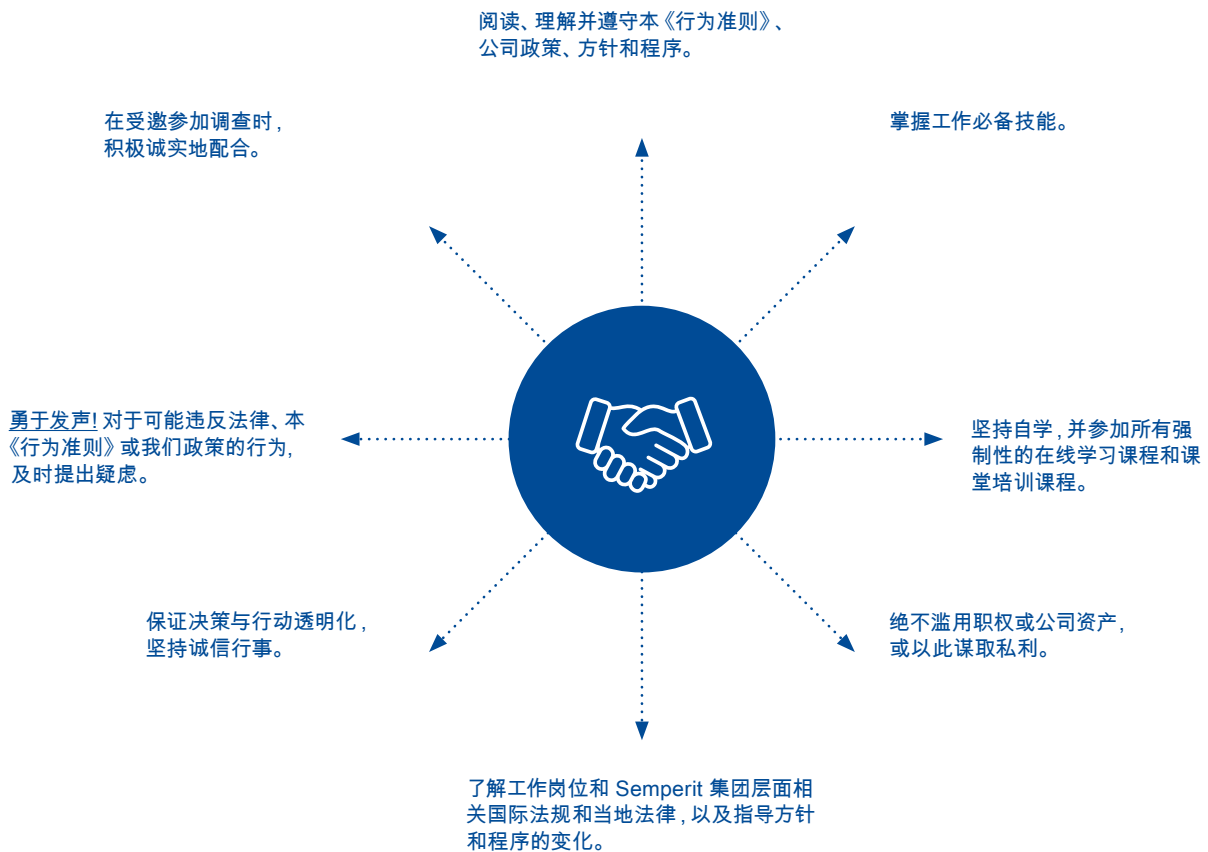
阅读、理解并遵守本《行为准则》、公司政策、方针和程序。

掌握工作必备技能。

坚持自学，并参加所有强制性的在线学习课程和课堂培训课程。

绝不滥用职权或公司资产，或以此谋取私利。

了解工作岗位和 Semperit 集团层面相关国际法规和当地法律，以及指导方针和程序的变化。

保证决策与行动透明化，坚持诚信行事。

勇于发声! 对于可能违反法律、本《行为准则》或我们政策的行为，及时提出疑虑。

在受邀参加调查时，积极诚实地配合。